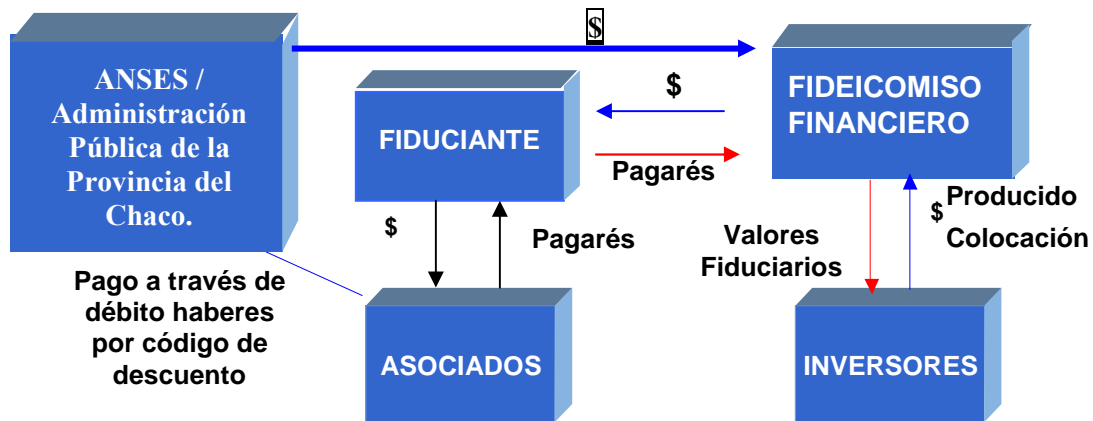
ANSES / Administración Pública de la Provincia del Chaco.

$

FIDEICOMISO FINANCIERO

$

FIDUCIANTE

Pagarés

$

Pagarés

Valores Fiduciarios

$ Producido Colocación

Pago a través de débito haberes por código de descuento

ASOCIADOS

INVERSORES